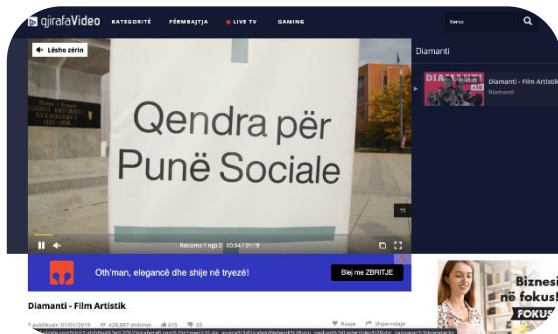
gjirafaVideo KATEGORITË PËRMBAJTJA LIVE TV GAMING

Kërko

Lësho zërin

Qendra për Punë Sociale

Diamanti

DIAMANTI

Diamanti - Film Artistik

Diamanti

Rikthimi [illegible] 00:54 / 01:19

Oth'man, elegancë dhe shije në tryezë!

Blej me ZBRITJE

Diamanti - Film Artistik

Publikuar: 07/01/2019 428,887 shikime 615 33

Ruaje Shpërndaje

Biznesi në fokus!

FOKUS